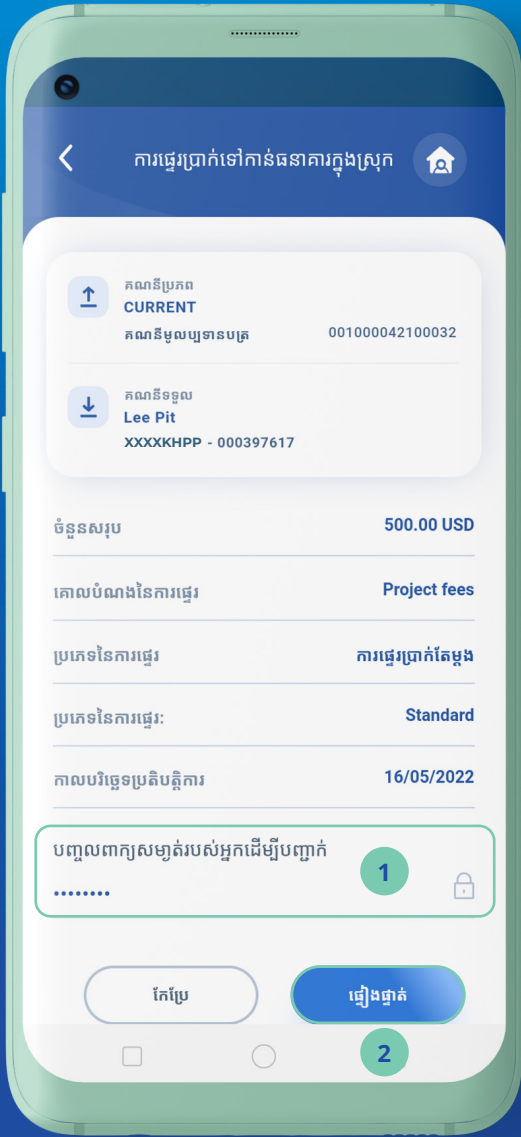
ការផ្ទេរប្រាក់ទៅកាន់ធនាគារក្នុងស្រុក

គណនីប្រភព
CURRENT
គណនីមូលប្បទានបត្រ
001000042100032

គណនីទទួល
Lee Pit
XXXXKHPP - 000397617

ចំនួនសរុប
500.00 USD

គោលបំណងនៃការផ្ទេរ
Project fees

ប្រភេទនៃការផ្ទេរ
ការផ្ទេរប្រាក់តែម្តង

ប្រភេទនៃការផ្ទេរ:
Standard

កាលបរិច្ឆេទប្រតិបត្តិការ
16/05/2022

បញ្ចូលពាក្យសម្ងាត់របស់អ្នកដើម្បីបញ្ជាក់
••••••••

1

កែប្រែ

ផ្ទៀងផ្ទាត់

2